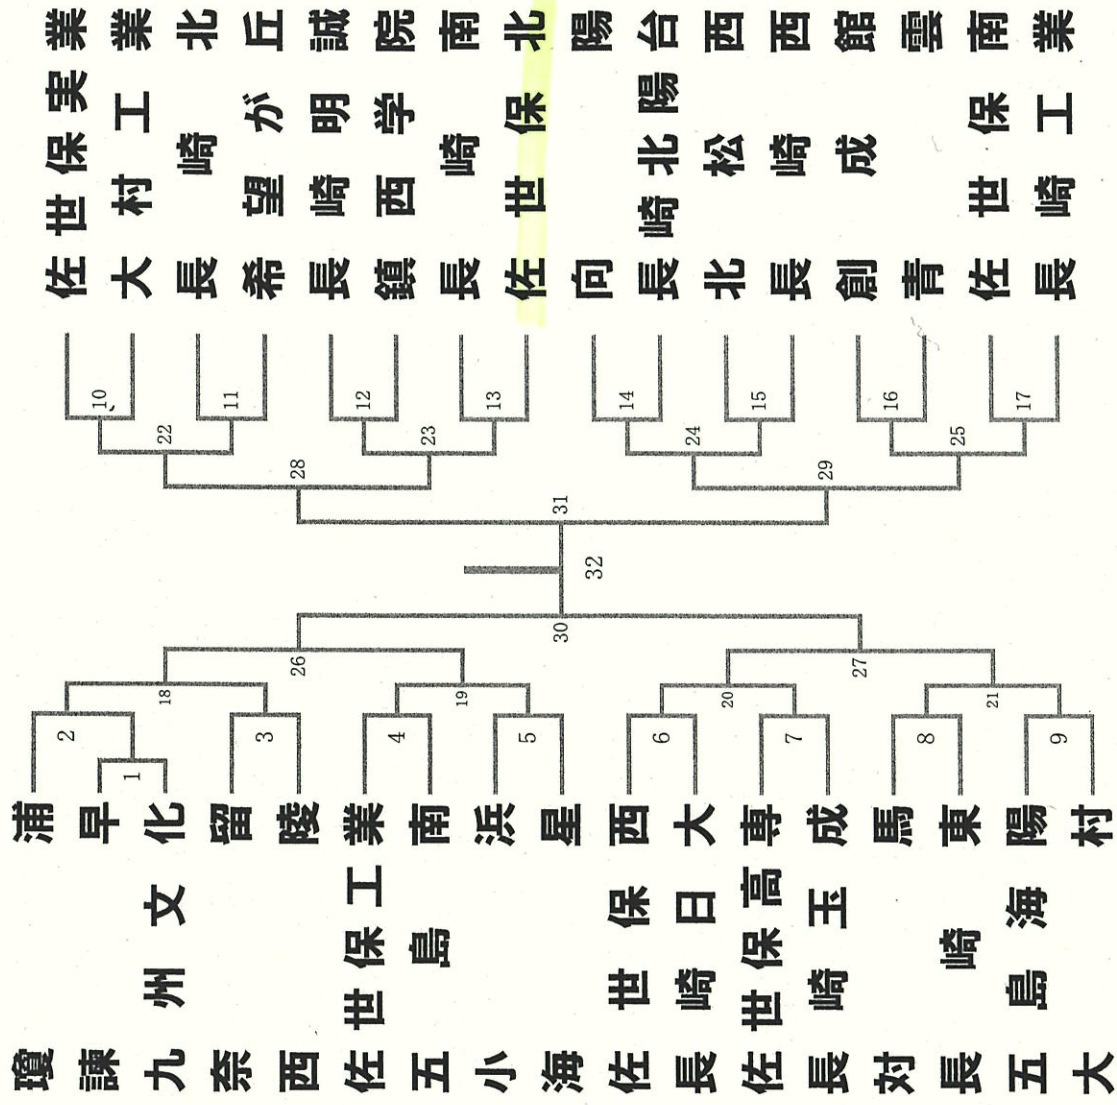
佐世保実業
大村工業
長崎北
希望が丘
長崎明誠
鎮西学院
長崎南
佐世保北
向陽
長崎北陽台
北松西
長崎西
創成館
青雲
佐世保南
長崎工業

10
11
12
13
14
15
16
17
22
23
24
25
28
29
31
32
30
26
27
18
19
20
21
2
1
3
4
5
6
7
8
9

瓊浦
諫早
九州文化
奈留
西陵
佐世保工業
五島南
小浜
海星
佐世保西
長崎日大
佐世保高専
長崎玉成
対馬
長崎東
五島海陽
大村